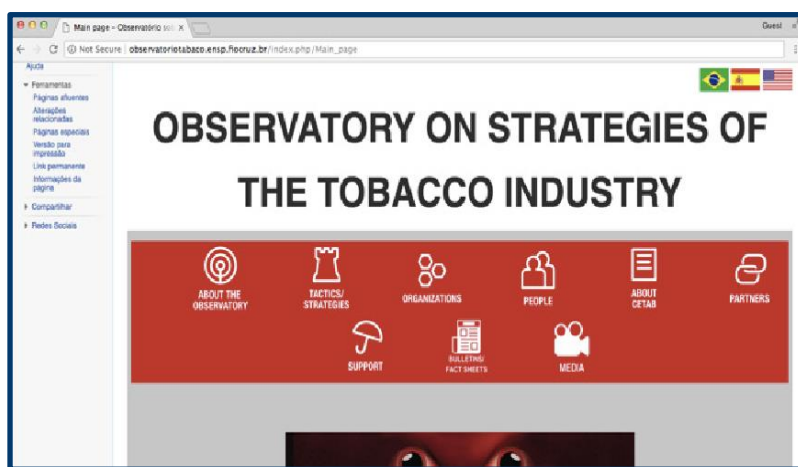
Main page - Observatório sob ×

Guest

Not Secure | observatoriotabaco.ensp.fiocruz.br/index.php/Main_page

Ajuda

Ferramentas
Páginas afluentes
Alterações relacionadas
Páginas especiais
Versão para impressão
Link permanente
Informações da página

Compartilhar

Redes Sociais

OBSERVATORY ON STRATEGIES OF THE TOBACCO INDUSTRY

ABOUT THE OBSERVATORY

TACTICS/ STRATEGIES

ORGANIZATIONS

PEOPLE

ABOUT CETAB

PARTNERS

SUPPORT

BULLETINS/ FACT SHEETS

MEDIA